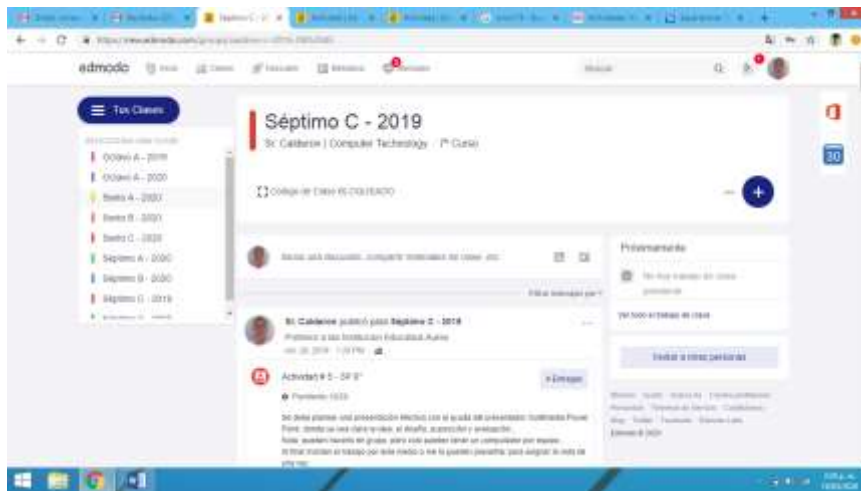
edmodo

Tus Clases

Octavo A - 2019
Octavo A - 2020
Sexto A - 2020
Sexto B - 2020
Sexto C - 2020
Séptimo A - 2020
Séptimo B - 2020
Séptimo C - 2019

Séptimo C - 2019
Sr. Calderon | Computer Technology · 7º Curso

Código de Clase: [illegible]

Inicia una discusión, comparte materiales de clase, etc.

Filtrar mensajes por

Sr. Calderon publicó para Séptimo C - 2019
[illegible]

Actividad # 5 - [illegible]
Pendiente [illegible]

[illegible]

Próximamente
No hay trabajo de clase pendiente

Ver todo el trabajo de clase

Invitar a otras personas

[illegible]